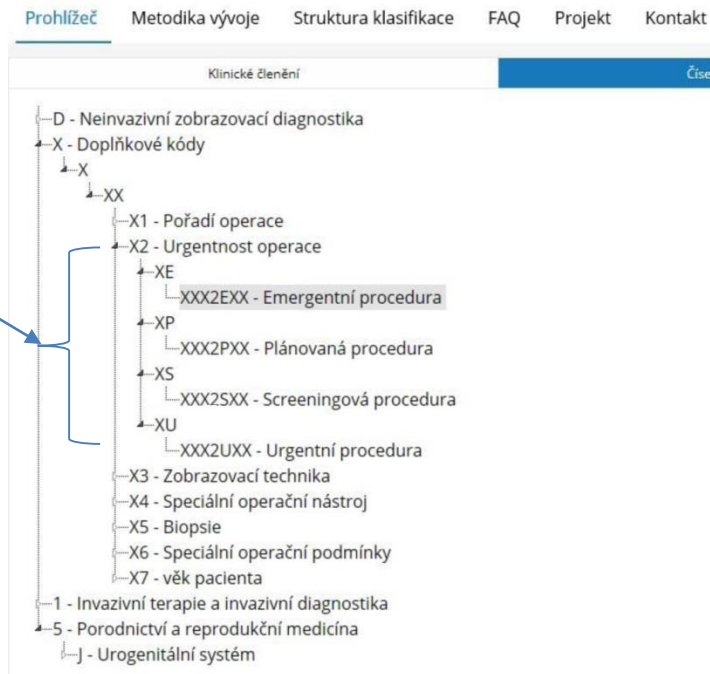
Prohlížeč Metodika vývoje Struktura klasifikace FAQ Projekt Kontakt

Klinické členění

Číse

D - Neinvazivní zobrazovací diagnostika
X - Doplňkové kódy
X
XX
X1 - Pořadí operace
X2 - Urgentnost operace
XE
XXX2EXX - Emergentní procedura
XP
XXX2PXX - Plánovaná procedura
XS
XXX2SXX - Screeningová procedura
XU
XXX2UXX - Urgentní procedura
X3 - Zobrazovací technika
X4 - Speciální operační nástroj
X5 - Biopsie
X6 - Speciální operační podmínky
X7 - věk pacienta
1 - Invazivní terapie a invazivní diagnostika
5 - Porodnictví a reprodukční medicína
J - Urogenitální systém